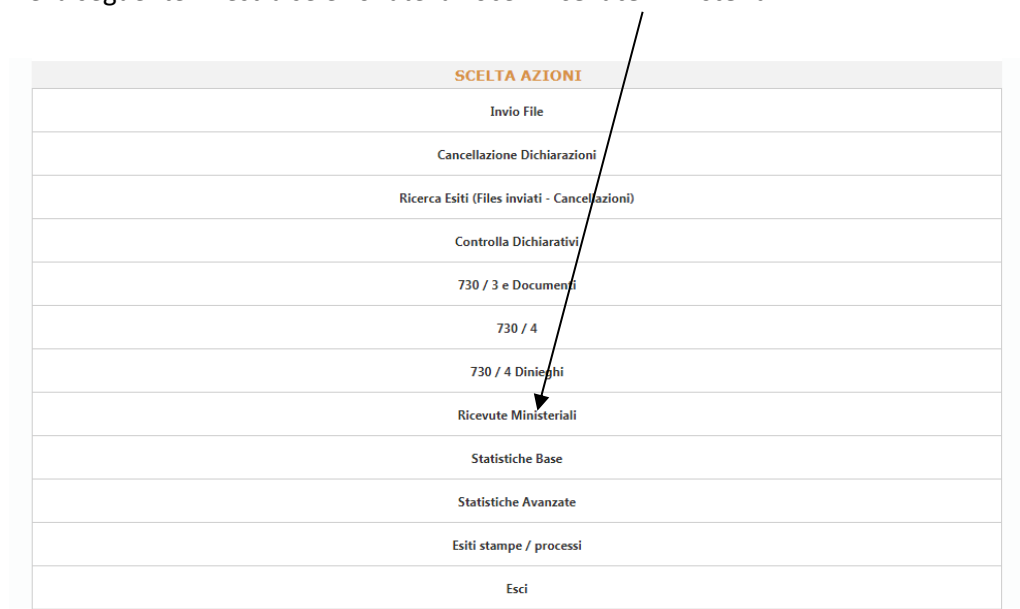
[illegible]

SCELTA AZIONI

Invio File

Cancellazione Dichiarazioni

Ricerca Esiti (Files inviati - Cancellazioni)

Controlla Dichiarativi

730 / 3 e Documenti

730 / 4

730 / 4 Dinieghi

Ricevute Ministeriali

Statistiche Base

Statistiche Avanzate

Esiti stampe / processi

Esci